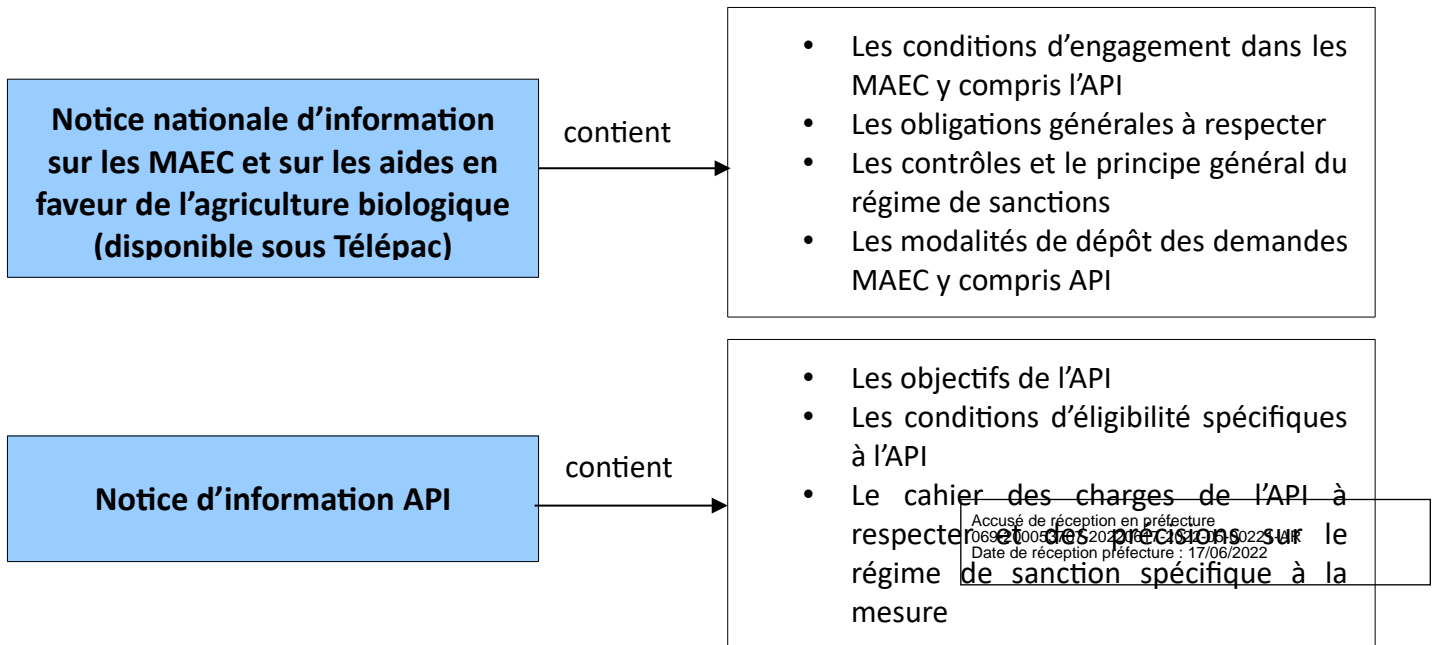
Notice nationale d'information sur les MAEC et sur les aides en faveur de l'agriculture biologique (disponible sous Télépac)

contient

- Les conditions d'engagement dans les MAEC y compris l'API
- Les obligations générales à respecter
- Les contrôles et le principe général du régime de sanctions
- Les modalités de dépôt des demandes MAEC y compris API

Notice d'information API

contient

- Les objectifs de l'API
- Les conditions d'éligibilité spécifiques à l'API
- Le cahier des charges de l'API à respecter et des précisions sur le régime de sanction spécifique à la mesure

Accusé de réception en préfecture
069-200053767-20220617-2022-06-022-1-AR
Date de réception préfecture : 17/06/2022